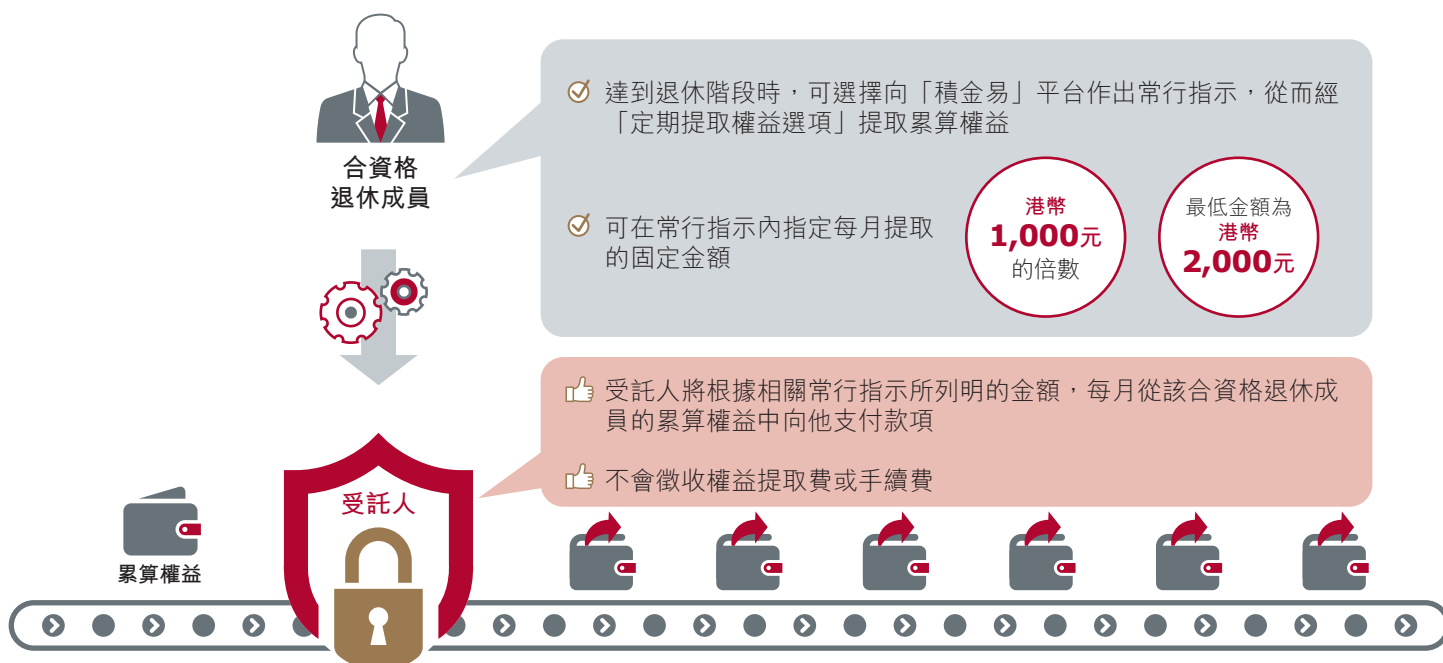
合資格
退休成員

達到退休階段時，可選擇向「積金易」平台作出常行指示，從而經「定期提取權益選項」提取累算權益

可在常行指示內指定每月提取的固定金額

港幣
1,000元
的倍數

最低金額為
港幣
2,000元

受託人將根據相關常行指示所列明的金額，每月從該合資格退休成員的累算權益中向他支付款項

不會徵收權益提取費或手續費

受託人

累算權益